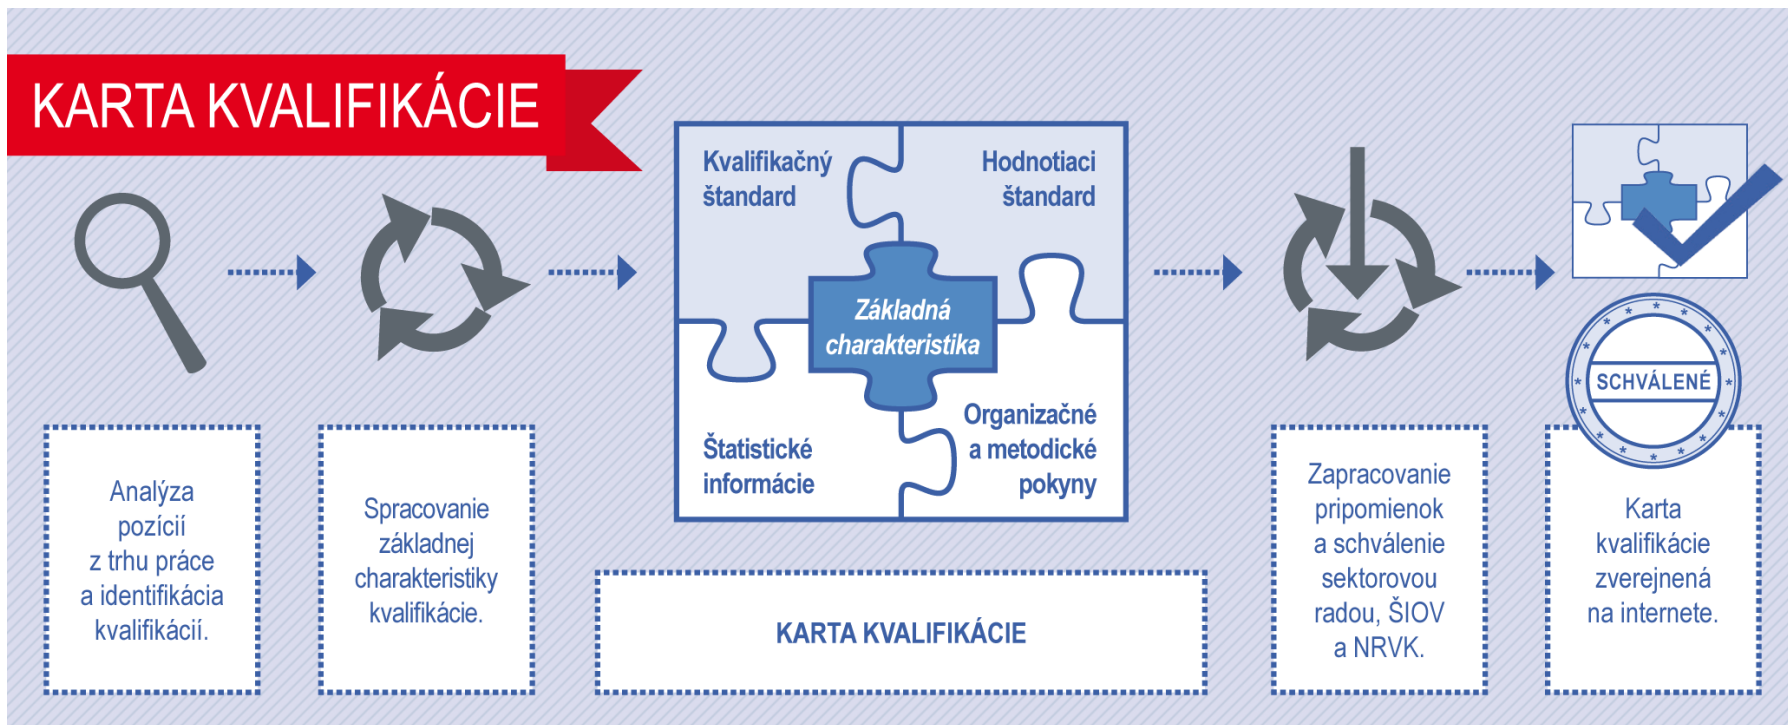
KARTA KVALIFIKÁCIE

Kvalifikačný štandard

Hodnotiaci štandard

Základná charakteristika

Štatistické informácie

Organizačné a metodické pokyny

SCHVÁLENÉ

Analýza pozícií z trhu práce a identifikácia kvalifikácií.

Spracovanie základnej charakteristiky kvalifikácie.

KARTA KVALIFIKÁCIE

Zapracovanie pripomienok a schválenie sektorovou radou, ŠIOV a NRVK.

Karta kvalifikácie zverejnená na internete.